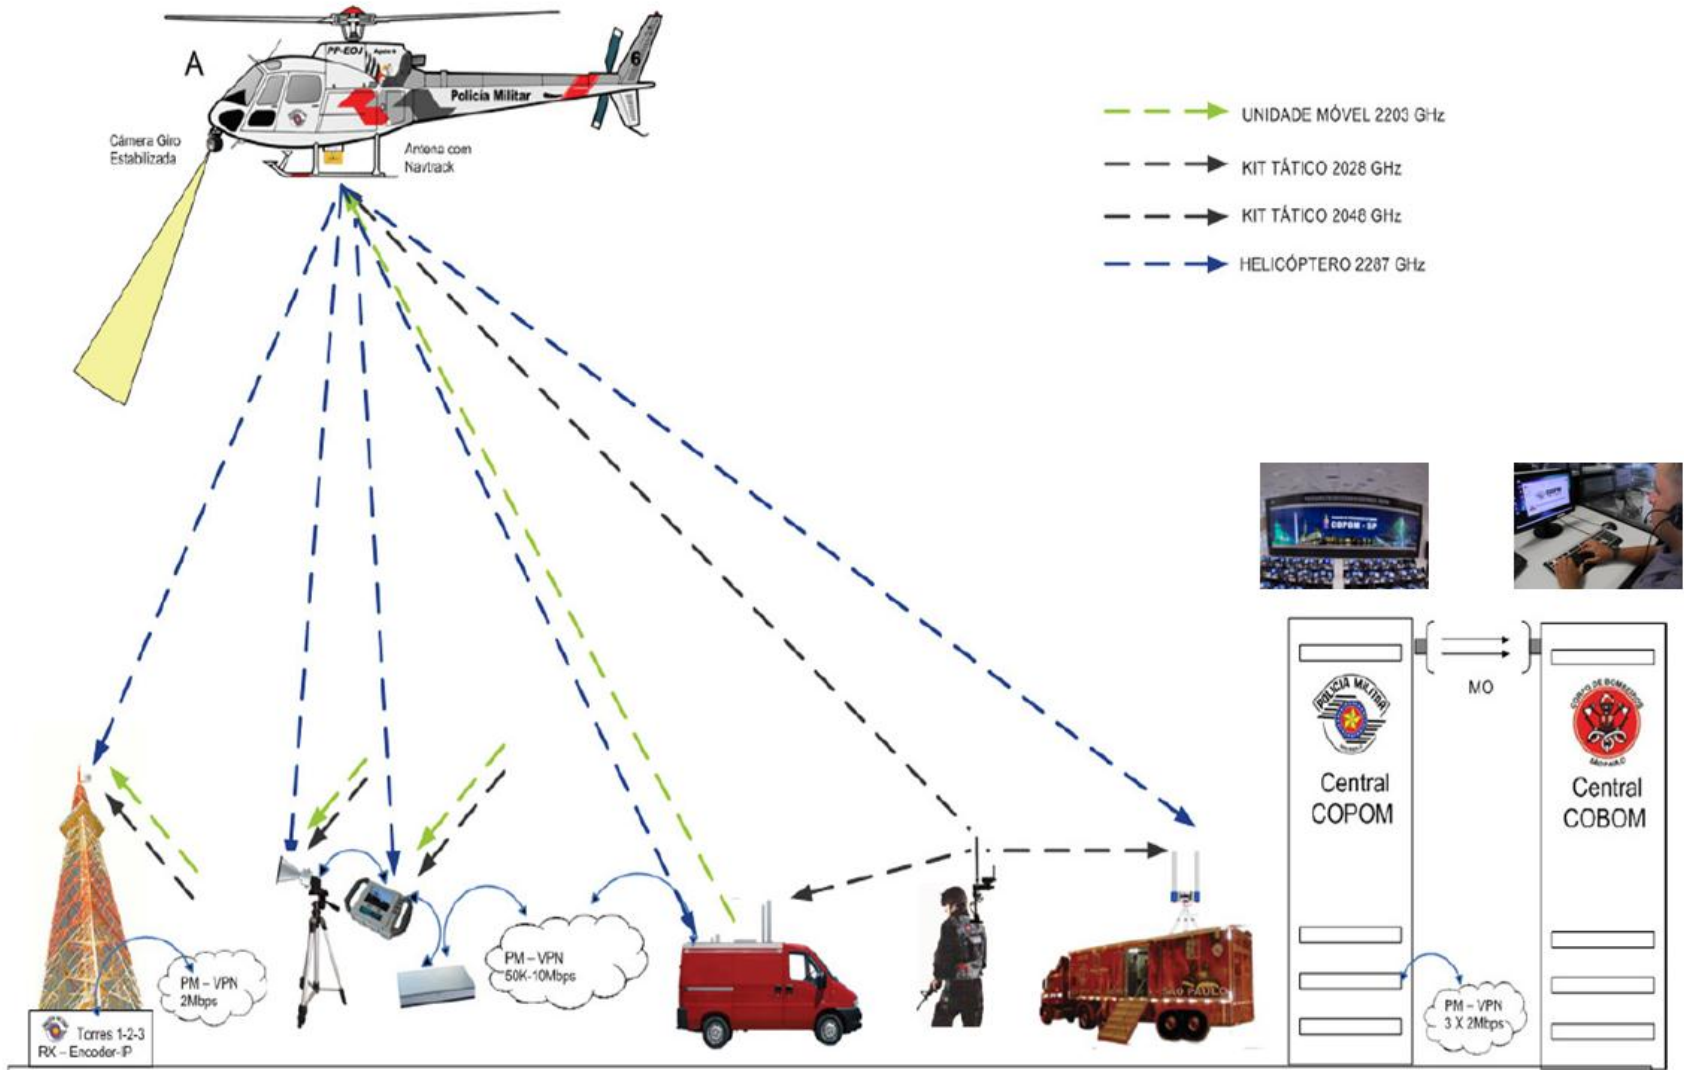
A

PP-EOJ

Polícia Militar

6

Câmera Giro Estabilizada

Antena com Navtrack

UNIDADE MÓVEL 2203 GHz

KIT TÁTICO 2028 GHz

KIT TÁTICO 2048 GHz

HELICÓPTERO 2287 GHz

COPOM - SP

MO

Central COPOM

Central COBOM

PM – VPN 2Mbps

PM – VPN 50K-10Mbps

PM – VPN 3 X 2Mbps

SÃO PAULO

Torres 1-2-3 RX – Encoder-IP